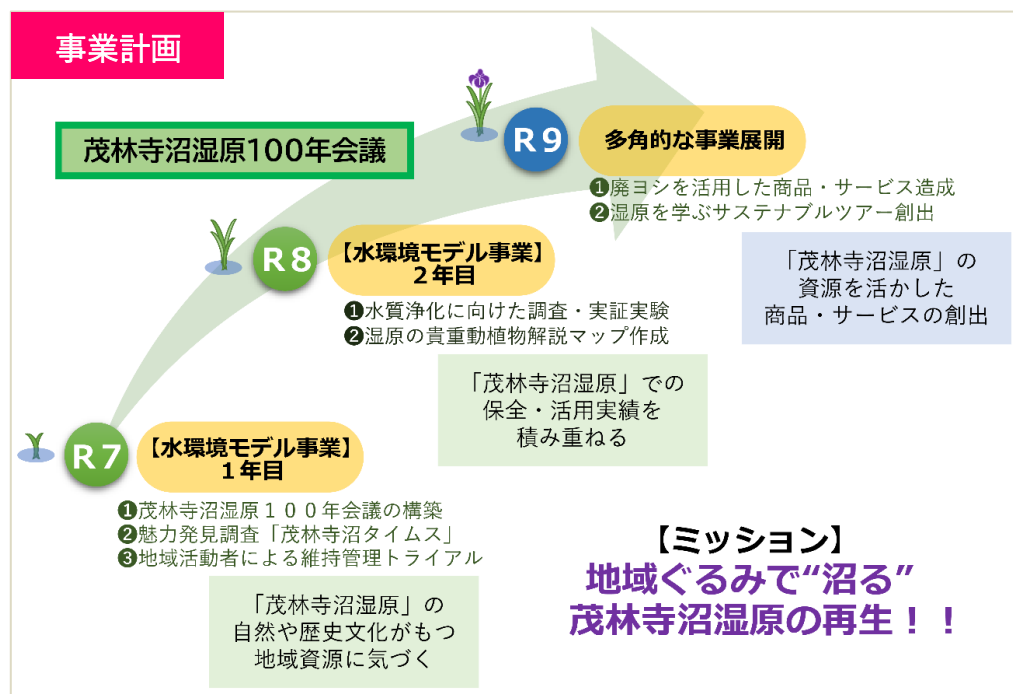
事業計画

茂林寺沼湿原100年会議

R9
多角的な事業展開
❶廃ヨシを活用した商品・サービス造成
❷湿原を学ぶサステナブルツアー創出

「茂林寺沼湿原」の
資源を活かした
商品・サービスの創出

R8
【水環境モデル事業】
２年目
❶水質浄化に向けた調査・実証実験
❷湿原の貴重動植物解説マップ作成

「茂林寺沼湿原」での
保全・活用実績を
積み重ねる

R7
【水環境モデル事業】
１年目
❶茂林寺沼湿原１００年会議の構築
❷魅力発見調査「茂林寺沼タイムス」
❸地域活動者による維持管理トライアル

「茂林寺沼湿原」の
自然や歴史文化がもつ
地域資源に気づく

【ミッション】
地域ぐるみで“沼る”
茂林寺沼湿原の再生！！